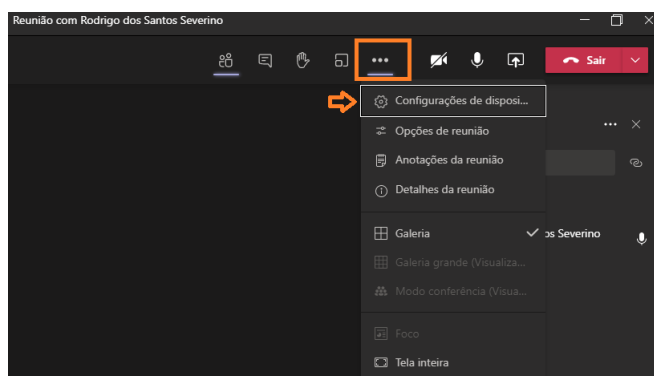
Reunião com Rodrigo dos Santos Severino

•••

Sair

Configurações de disposi...

Opções de reunião

Anotações da reunião

Detalhes da reunião

Galeria

os Severino

Galeria grande (Visualiza...

Modo conferência (Visua...

Foco

Tela inteira